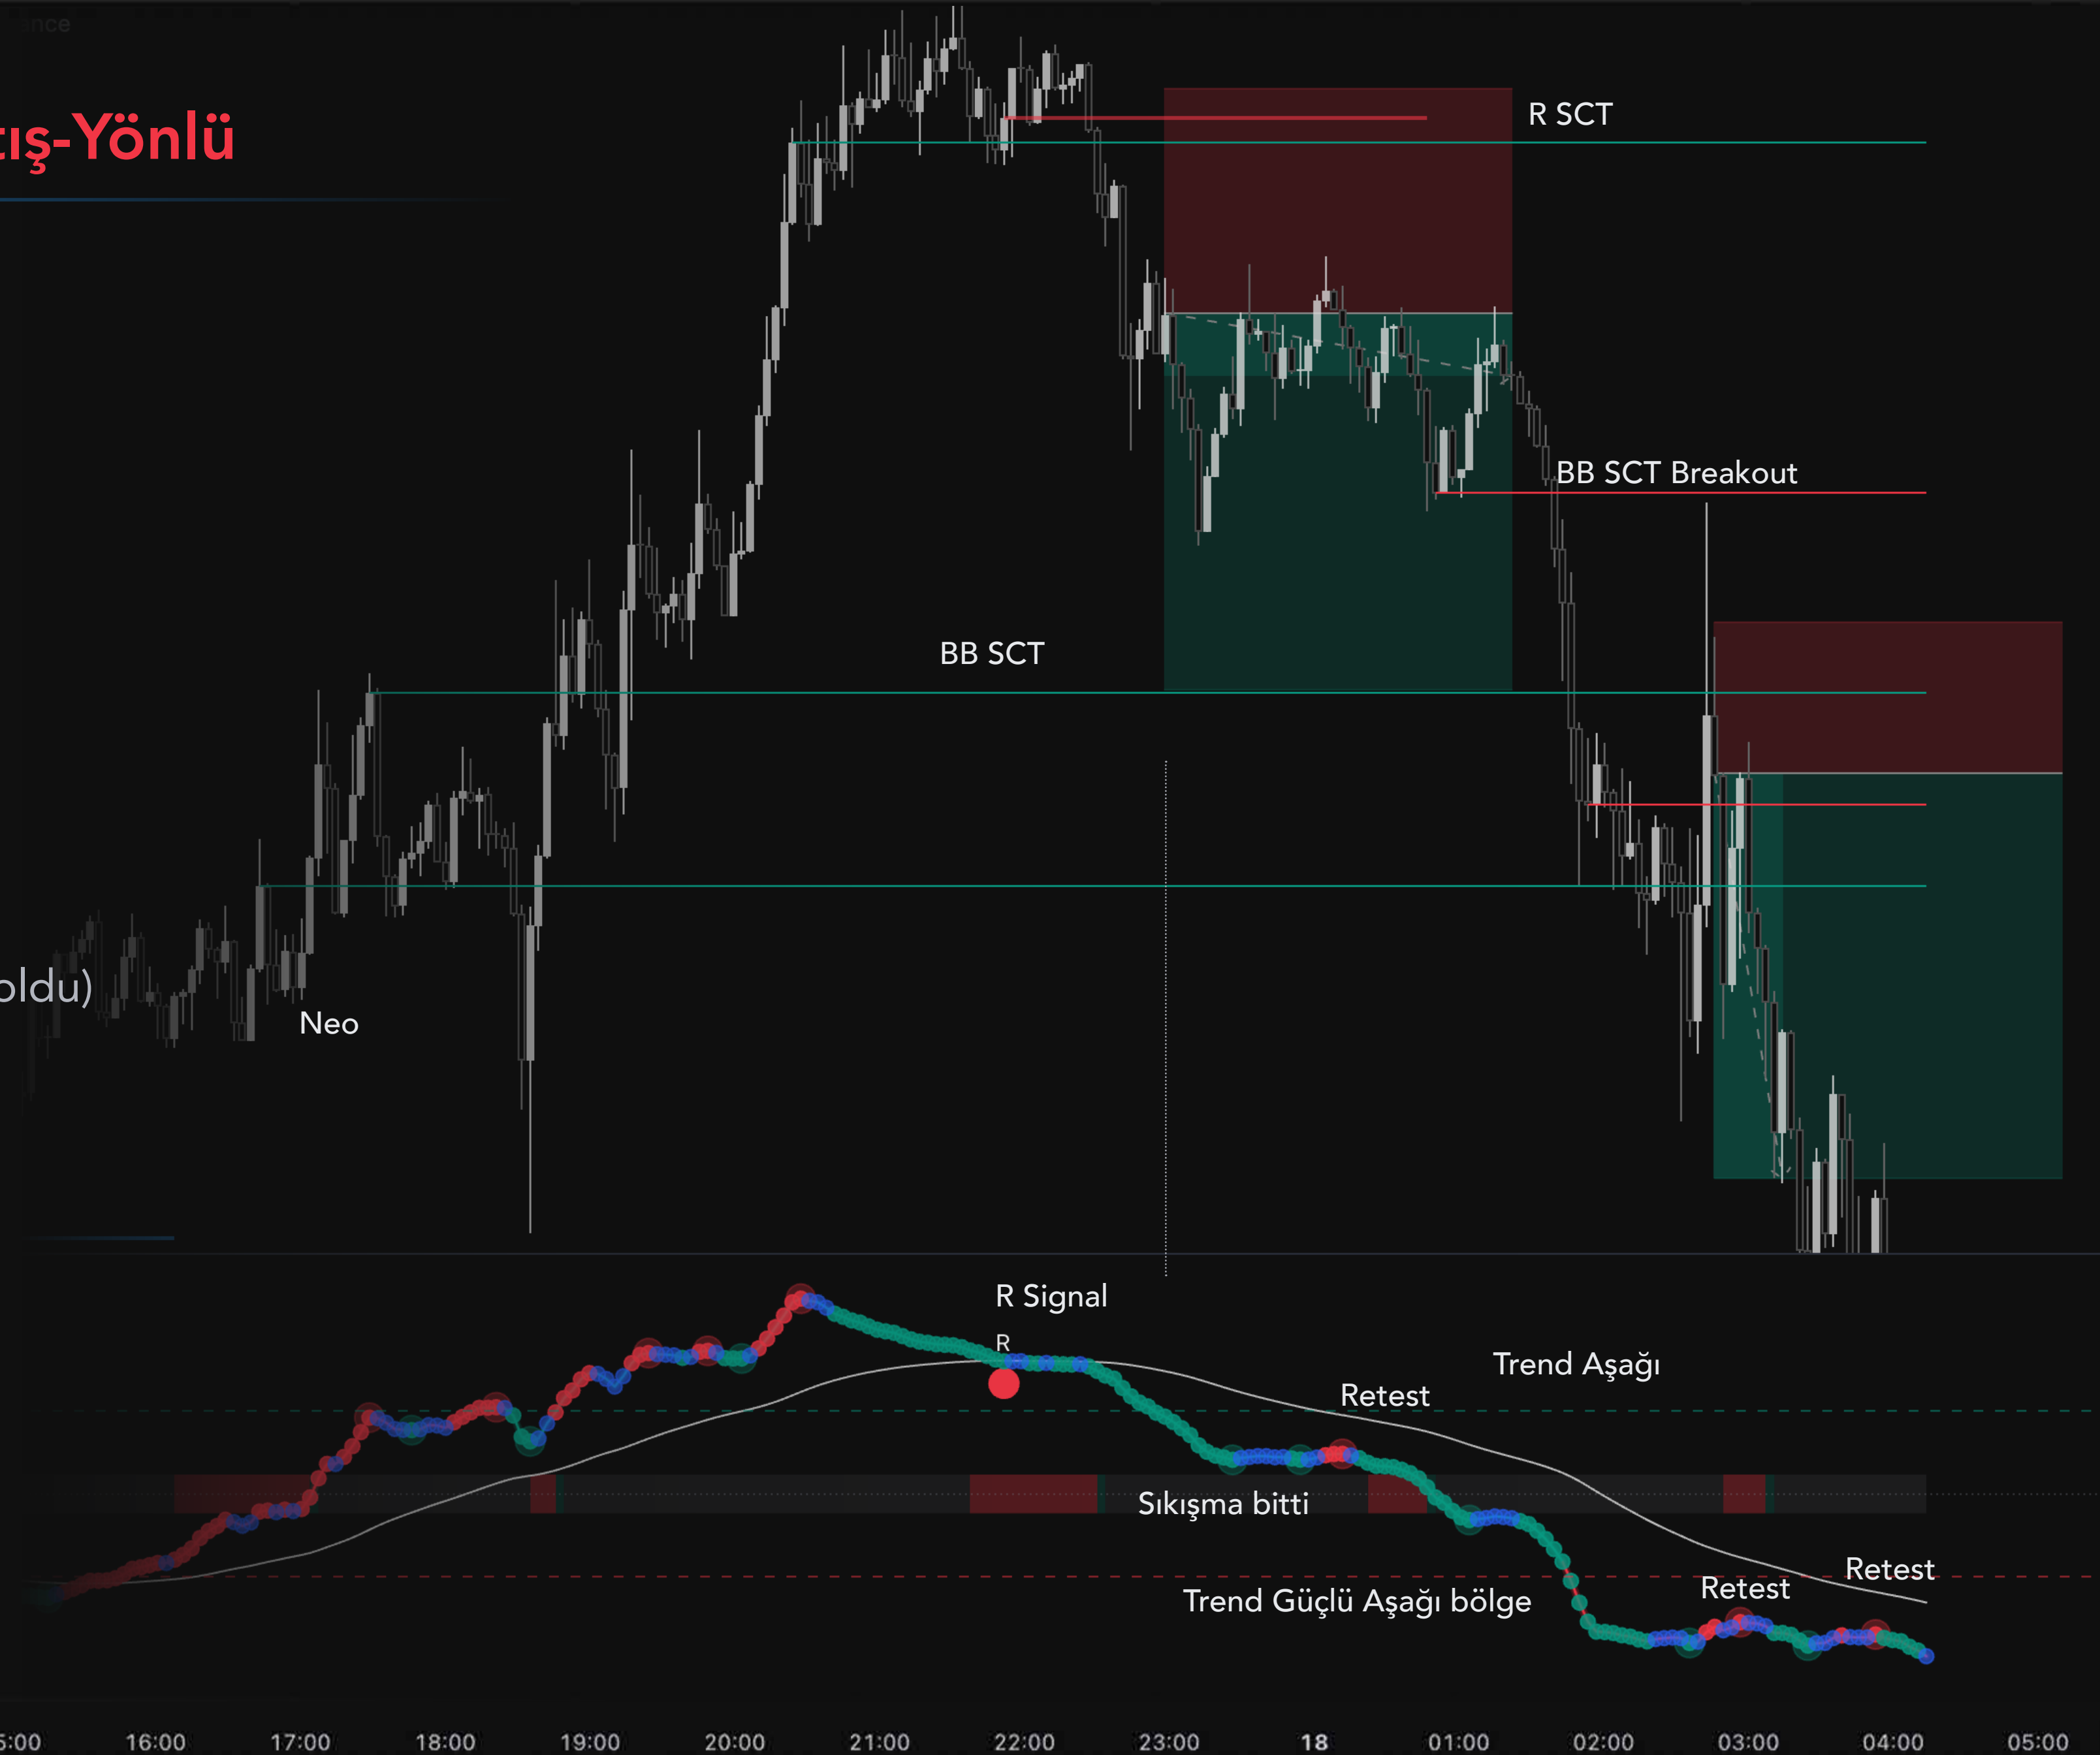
ınce

tış-Yönlü

R SCT

BB SCT Breakout

BB SCT

oldu)

Neo

R Signal

R

Trend Aşağı

Retest

Sıkışma bitti

Retest

Retest

Trend Güçlü Aşağı bölge

5:00 16:00 17:00 18:00 19:00 20:00 21:00 22:00 23:00 18 01:00 02:00 03:00 04:00 05:00